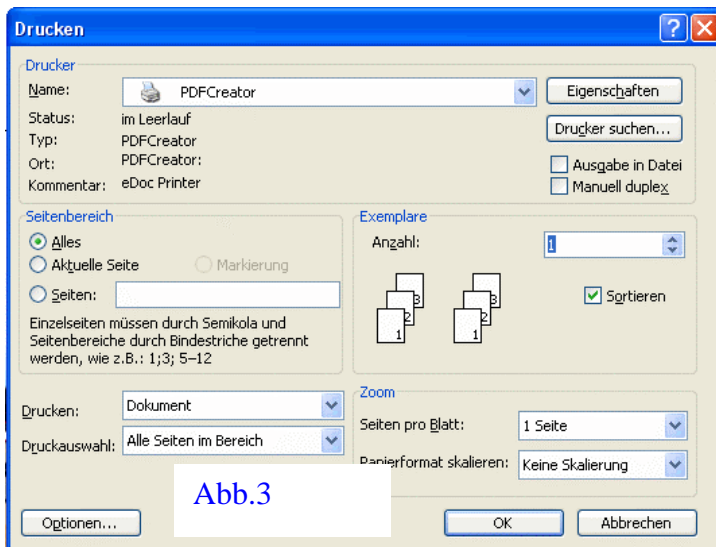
Drucken

Drucker
Name: PDFCreator
Eigenschaften
Status: im Leerlauf
Typ: PDFCreator
Drucker suchen...
Ort: PDFCreator:
Ausgabe in Datei
Kommentar: eDoc Printer
Manuell duplex

Seitenbereich
Alles
Aktuelle Seite
Markierung
Seiten:
Einzelseiten müssen durch Semikola und Seitenbereiche durch Bindestriche getrennt werden, wie z.B.: 1;3; 5–12

Exemplare
Anzahl: 1
3 2 1 3 2 1
Sortieren

Drucken: Dokument
Druckauswahl: Alle Seiten im Bereich

Zoom
Seiten pro Blatt: 1 Seite
Papierformat skalieren: Keine Skalierung

Abb.3

Optionen...
OK
Abbrechen